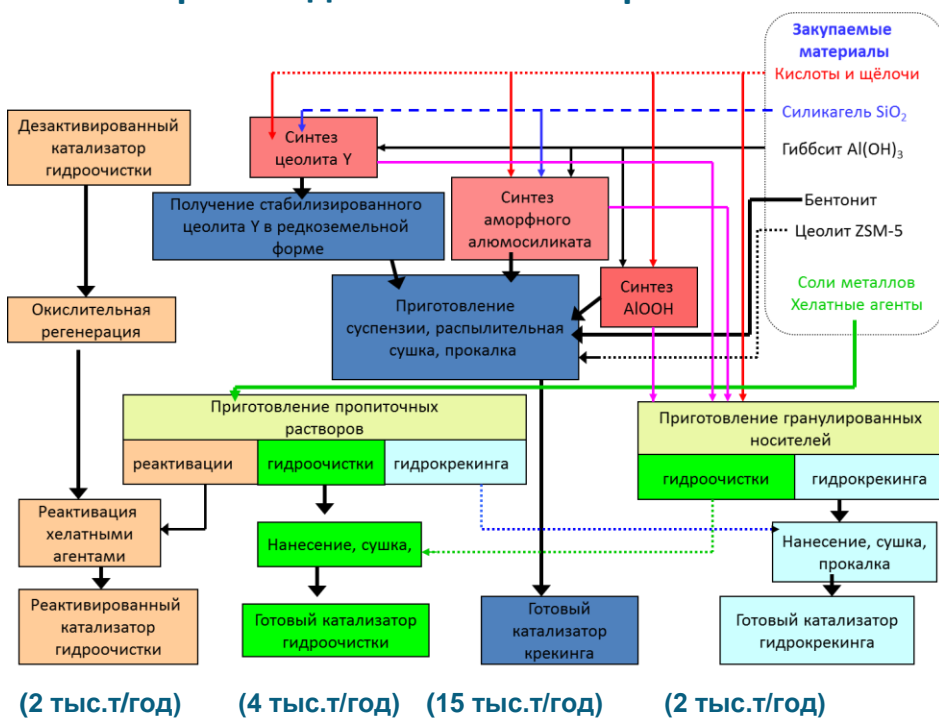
Закупаемые материалы
Кислоты и щёлочи
Силикагель $SiO_2$
Гиббсит $Al(OH)_3$
Бентонит
Цеолит ZSM-5
Соли металлов
Хелатные агенты

Дезактивированный катализатор гидроочистки

Окислительная регенерация

Реактивация хелатными агентами

Реактивированный катализатор гидроочистки

Синтез цеолита Y

Получение стабилизированного цеолита Y в редкоземельной форме

Синтез аморфного алюмосиликата

Синтез AlOOH

Приготовление суспензии, распылительная сушка, прокалка

Приготовление пропиточных растворов

реактивации

гидроочистки

гидрокрекинга

Нанесение, сушка,

Готовый катализатор гидроочистки

Готовый катализатор крекинга

Приготовление гранулированных носителей

гидроочистки

гидрокрекинга

Нанесение, сушка, прокалка

Готовый катализатор гидрокрекинга

(2 тыс.т/год) (4 тыс.т/год) (15 тыс.т/год) (2 тыс.т/год)